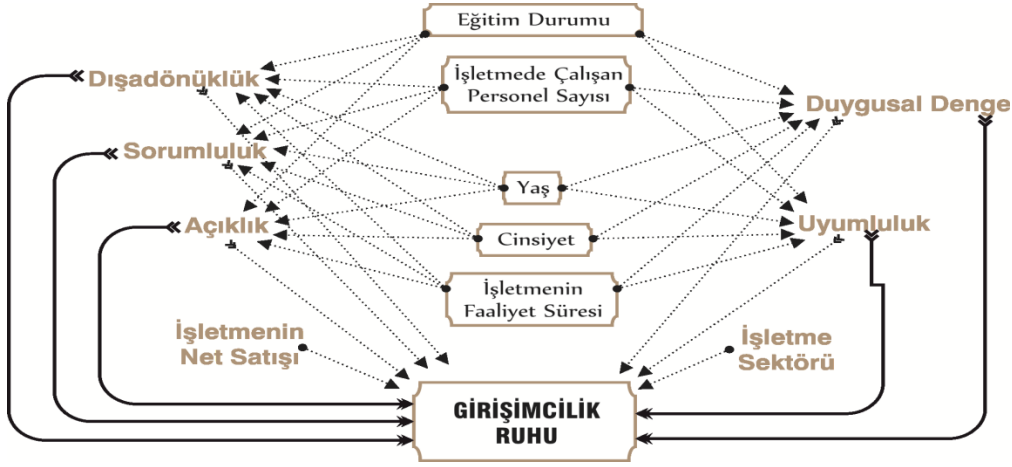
Eğitim Durumu

Dışadönüklük

İşletmede Çalışan Personel Sayısı

Duygusal Denge

Sorumluluk

Yaş

Açıklık

Cinsiyet

Uyumluluk

İşletmenin Faaliyet Süresi

İşletmenin Net Satışı

İşletme Sektörü

GİRİŞİMCİLİK RUHU